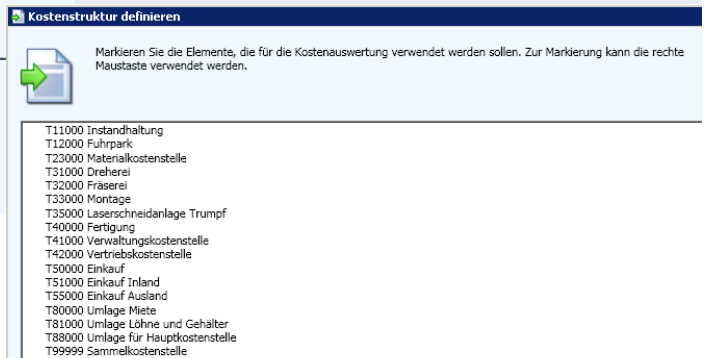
Kostenstruktur definieren

Markieren Sie die Elemente, die für die Kostenauswertung verwendet werden sollen. Zur Markierung kann die rechte Maustaste verwendet werden.

T11000 Instandhaltung
T12000 Fuhrpark
T23000 Materialkostenstelle
T31000 Dreherei
T32000 Fräserei
T33000 Montage
T35000 Laserschneidanlage Trumpf
T40000 Fertigung
T41000 Verwaltungskostenstelle
T42000 Vertriebskostenstelle
T50000 Einkauf
T51000 Einkauf Inland
T55000 Einkauf Ausland
T80000 Umlage Miete
T81000 Umlage Löhne und Gehälter
T88000 Umlage für Hauptkostenstelle
T99999 Sammelkostenstelle